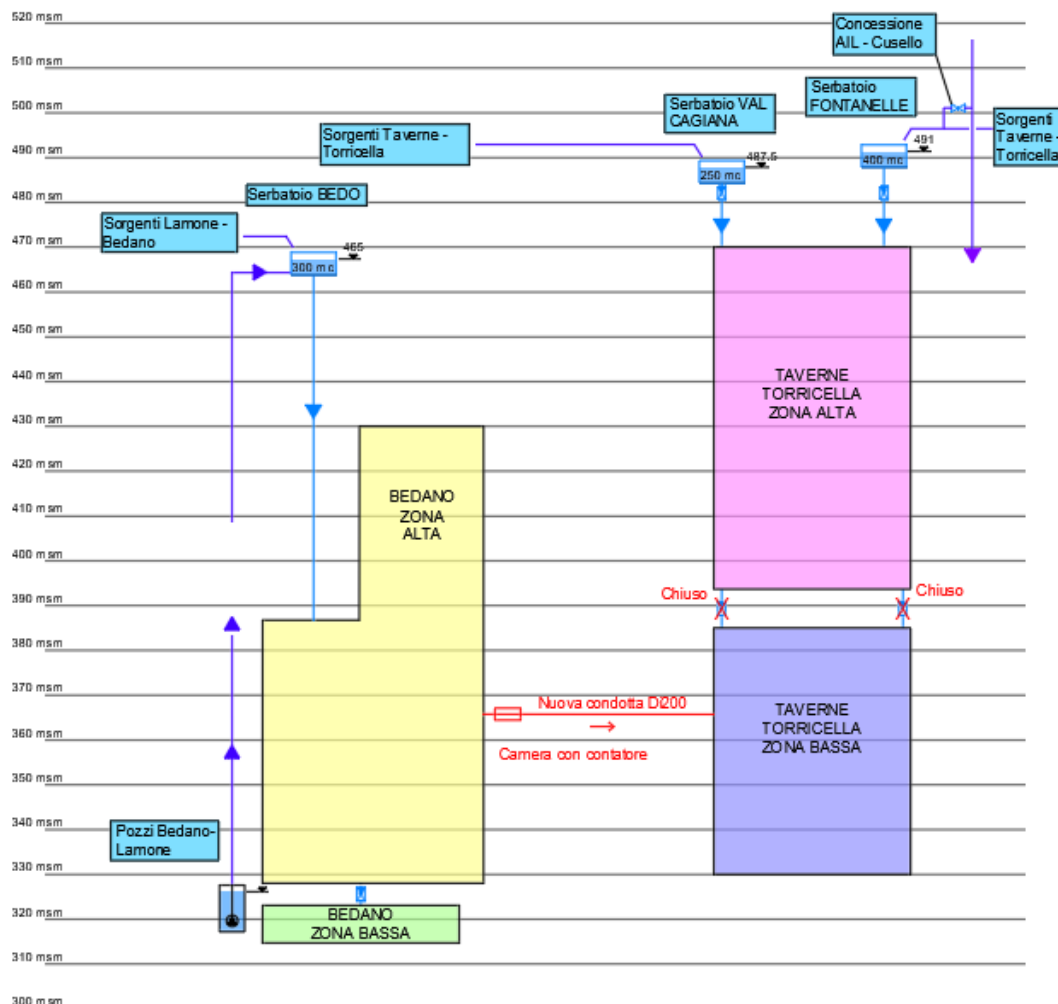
520 msm
510 msm
500 msm
490 msm
480 msm
470 msm
460 msm
450 msm
440 msm
430 msm
420 msm
410 msm
400 msm
390 msm
380 msm
370 msm
360 msm
350 msm
340 msm
330 msm
320 msm
310 msm
300 msm

Concessione AIL - Cusello

Serbatoio FONTANELLE

Serbatoio VAL CAGIANA

Sorgenti Taverne - Torricella

Sorgenti Taverne - Torricella

491

400 mc

487.5

250 mc

Serbatoio BEDO

Sorgenti Lamone - Bedano

465

300 mc

TAVERNE TORRICELLA ZONA ALTA

BEDANO ZONA ALTA

Chiuso

Chiuso

TAVERNE TORRICELLA ZONA BASSA

Nuova condotta Di200

Camera con contatore

Pozzi Bedano-Lamone

BEDANO ZONA BASSA